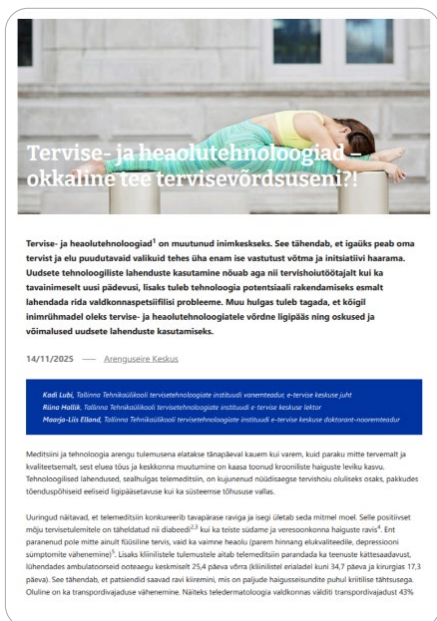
Tervise- ja heaolutehnoloogiad – okkaline tee tervisevõrdsuseni?!

Tervise- ja heaolutehnoloogiad$^1$ on muutunud inimkeskseks. See tähendab, et igaüks peab oma tervist ja elu puudutavaid valikuid tehes üha enam ise vastutust võtma ja initsiatiivi haarama. Uudsete tehnoloogiliste lahenduste kasutamine nõuab aga nii tervishoiutöötajalt kui ka tavainimeselt uusi pädevusi, lisaks tuleb tehnoloogia potentsiaali rakendamiseks esmalt lahendada rida valdkonnaspetsiifilisi probleeme. Muu hulgas tuleb tagada, et kõigil inimrühmadel oleks tervise- ja heaolutehnoloogiatele võrdne ligipääs ning oskused ja võimalused uudsete lahenduste kasutamiseks.

14/11/2025 — Arenguseire Keskus

Kadi Lubi, Tallinna Tehnikaülikooli tervisetehnoloogiate instituudi vanemteadur, e-tervise keskuse juht
Riina Hallik, Tallinna Tehnikaülikooli tervisetehnoloogiate instituudi e-tervise keskuse lektor
Maarja-Liis Elland, Tallinna Tehnikaülikooli tervisetehnoloogiate instituudi e-tervise keskuse doktorant-nooremteadur

Meditsiini ja tehnoloogia arengu tulemusena elatakse tänapäeval kauem kui varem, kuid paraku mitte tervemalt ja kvaliteetsemalt, sest eluea tõus ja keskkonna muutumine on kaasa toonud krooniliste haiguste leviku kasvu. Tehnoloogilised lahendused, sealhulgas telemeditsiin, on kujunenud nüüdisaegse tervishoiu oluliseks osaks, pakkudes tõenduspõhiseid eeliseid ligipääsetavuse kui ka süsteemse tõhususe vallas.

Uuringud näitavad, et telemeditsiin konkureerib tavapärase raviga ja isegi ületab seda mitmel moel. Selle positiivset mõju tervisetulemitele on täheldatud nii diabeedi$^{2,3}$ kui ka teiste südame ja veresoonkonna haiguste ravis$^4$. Ent paranenud pole mitte ainult füüsiline tervis, vaid ka vaimne heaolu (parem hinnang elukvaliteedile, depressiooni sümptomite vähenemine)$^5$. Lisaks kliinilistele tulemustele aitab telemeditsiin parandada ka teenuste kättesaadavust, lühendades ambulatoorseid ooteaegu keskmiselt 25,4 päeva võrra (kliinilistel erialadel kuni 34,7 päeva ja kirurgias 17,3 päeva). See tähendab, et patsiendid saavad ravi kiiremini, mis on paljude haigusseisundite puhul kriitilise tähtsusega. Oluline on ka transpordivajaduse vähenemine. Näiteks teledermatoloogia valdkonnas välditi transpordivajadust 43%